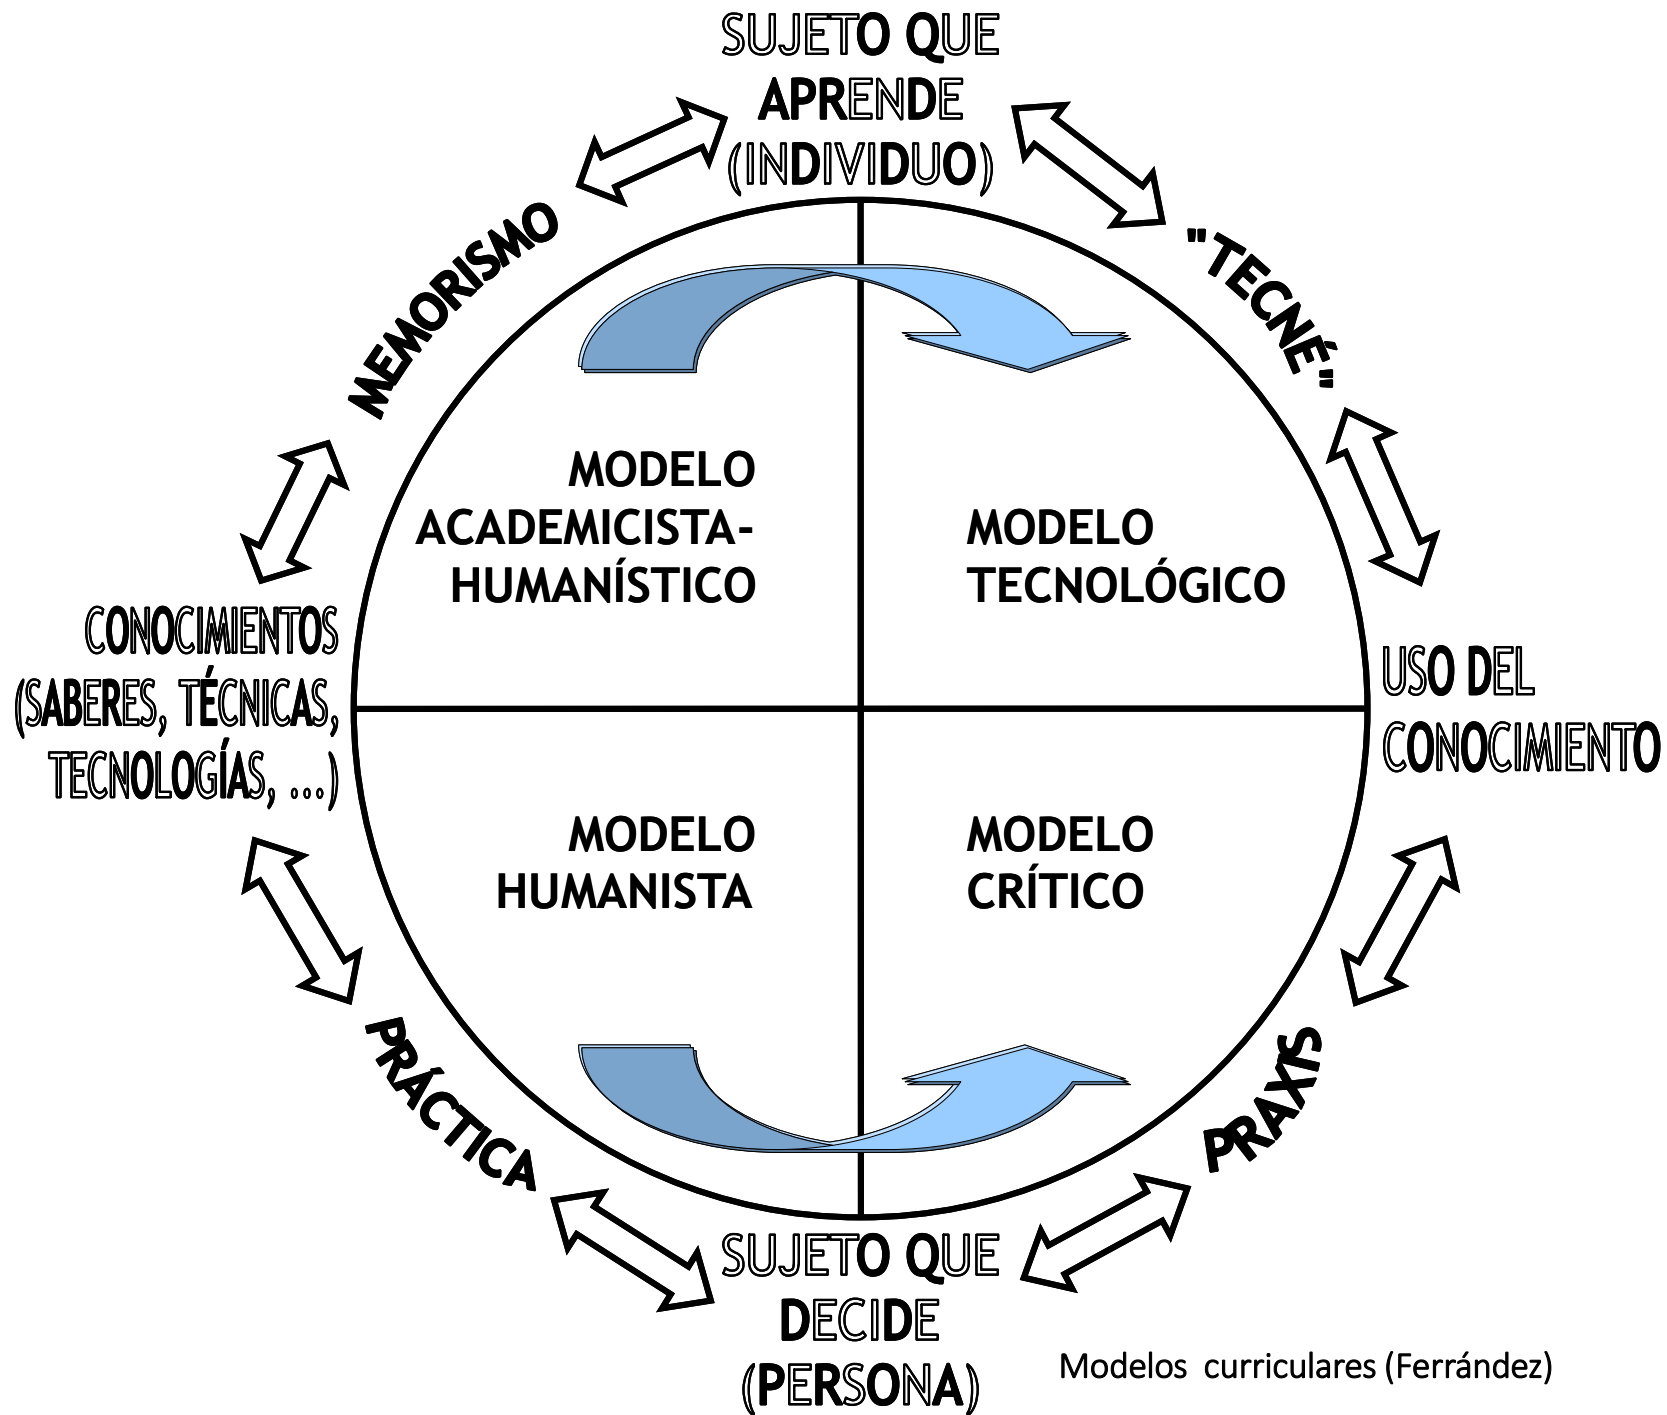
SUJETO QUE APRENDE (INDIVIDUO)

MEMORISMO

"TECNÉ"

MODELO ACADEMICISTA-HUMANÍSTICO

MODELO TECNOLÓGICO

CONOCIMIENTOS (SABERES, TÉCNICAS, TECNOLOGÍAS, ...)

USO DEL CONOCIMIENTO

MODELO HUMANISTA

MODELO CRÍTICO

PRÁCTICA

PRAXIS

SUJETO QUE DECIDE (PERSONA)

Modelos curriculares (Ferrández)